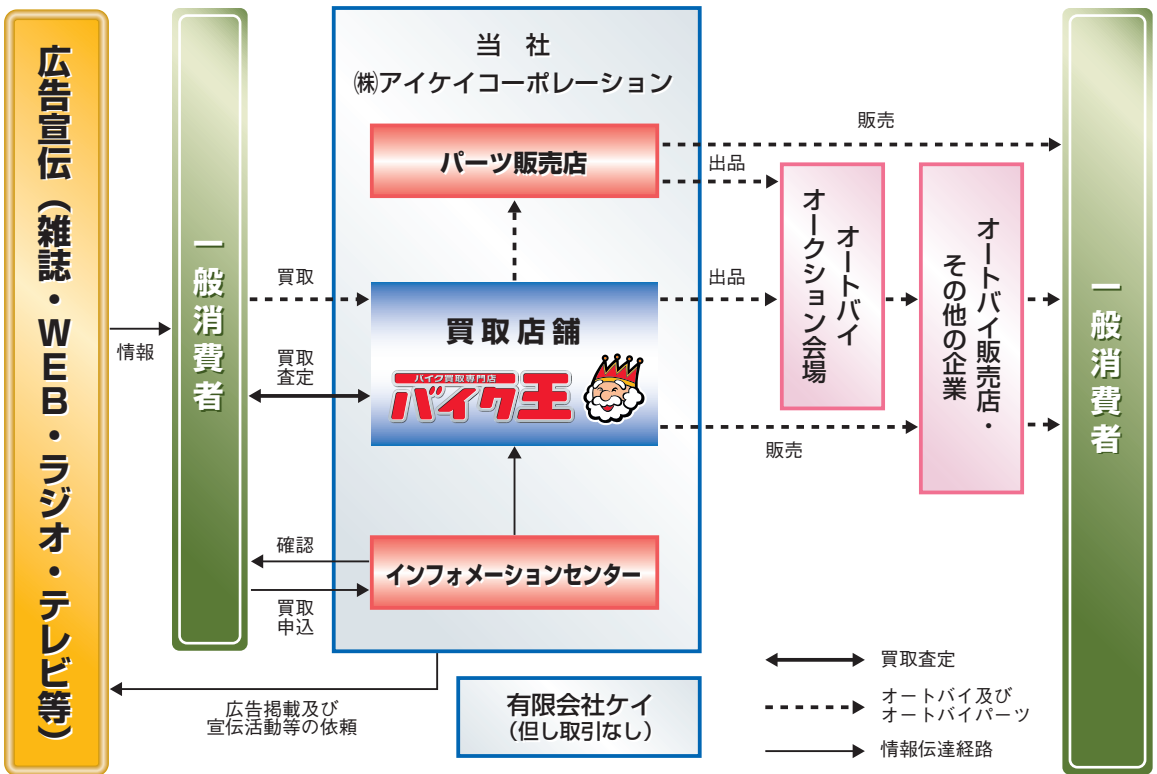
広告宣伝（雑誌・WEB・ラジオ・テレビ等）

情報

一般消費者

買取

買取査定

確認

買取申込

当 社
㈱アイケイコーポレーション

パーツ販売店

買取店舗

バイク買取専門店
バイク王

インフォメーションセンター

販売

出品

出品

販売

オートバイオークション会場

オートバイ販売店・その他の企業

一般消費者

広告掲載及び宣伝活動等の依頼

有限会社ケイ
（但し取引なし）

買取査定

オートバイ及びオートバイパーツ

情報伝達経路